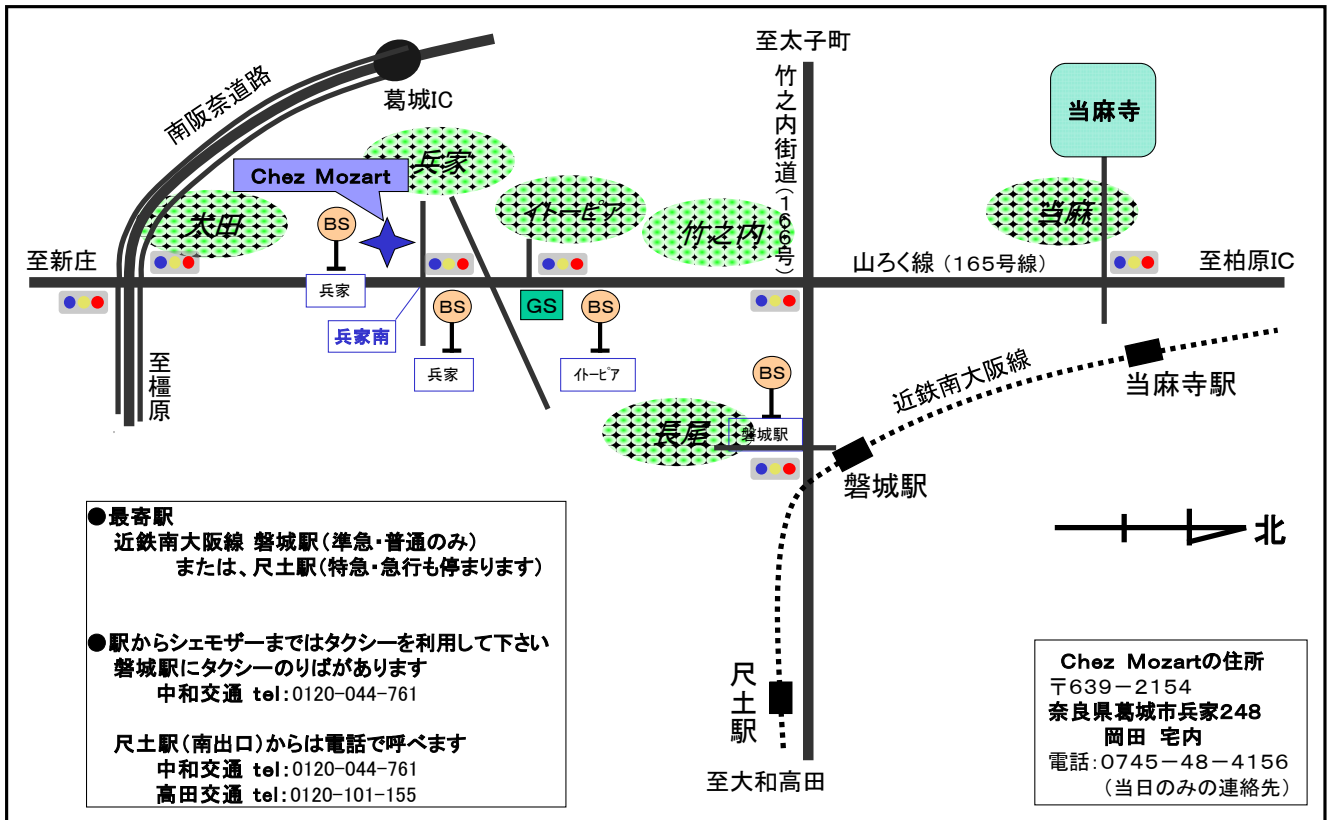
南阪奈道路

葛城IC

Chez Mozart

兵家

太田

イトーピア

竹之内

至太子町

竹之内街道（166号）

当麻寺

当麻

至新庄

BS

兵家

兵家南

BS

兵家

GS

BS

イトーピア

山ろく線（165号線）

至柏原IC

至橿原

BS

磐城駅

長尾

近鉄南大阪線

当麻寺駅

磐城駅

北

●最寄駅
近鉄南大阪線 磐城駅（準急・普通のみ）
または、尺土駅（特急・急行も停まります）

●駅からシェモザーまではタクシーを利用して下さい
磐城駅にタクシーのりばがあります
中和交通 tel:0120-044-761

尺土駅（南出口）からは電話で呼べます
中和交通 tel:0120-044-761
高田交通 tel:0120-101-155

尺土駅

至大和高田

Chez Mozartの住所
〒639－2154
奈良県葛城市兵家248
岡田 宅内
電話:0745－48－4156
（当日のみの連絡先）